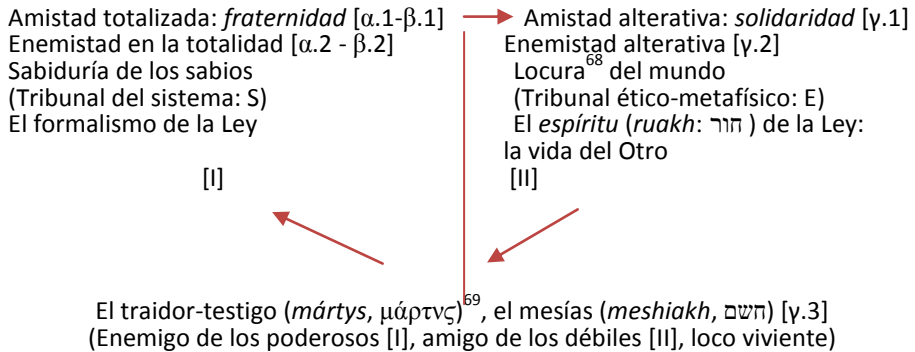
Amistad totalizada: *fraternidad* [α.1-β.1]
Enemistad en la totalidad [α.2 - β.2]
Sabiduría de los sabios
(Tribunal del sistema: S)
El formalismo de la Ley

[I]

Amistad alterativa: *solidaridad* [γ.1]
Enemistad alterativa [γ.2]
Locura$^{68}$ del mundo
(Tribunal ético-metafísico: E)
El *espíritu* (*ruakh*: חור ) de la Ley: la vida del Otro

[II]

El traidor-testigo (*mártys*, μάρτυς)$^{69}$, el mesías (*meshiakh*, חשמ) [γ.3]
(Enemigo de los poderosos [I], amigo de los débiles [II], loco viviente)